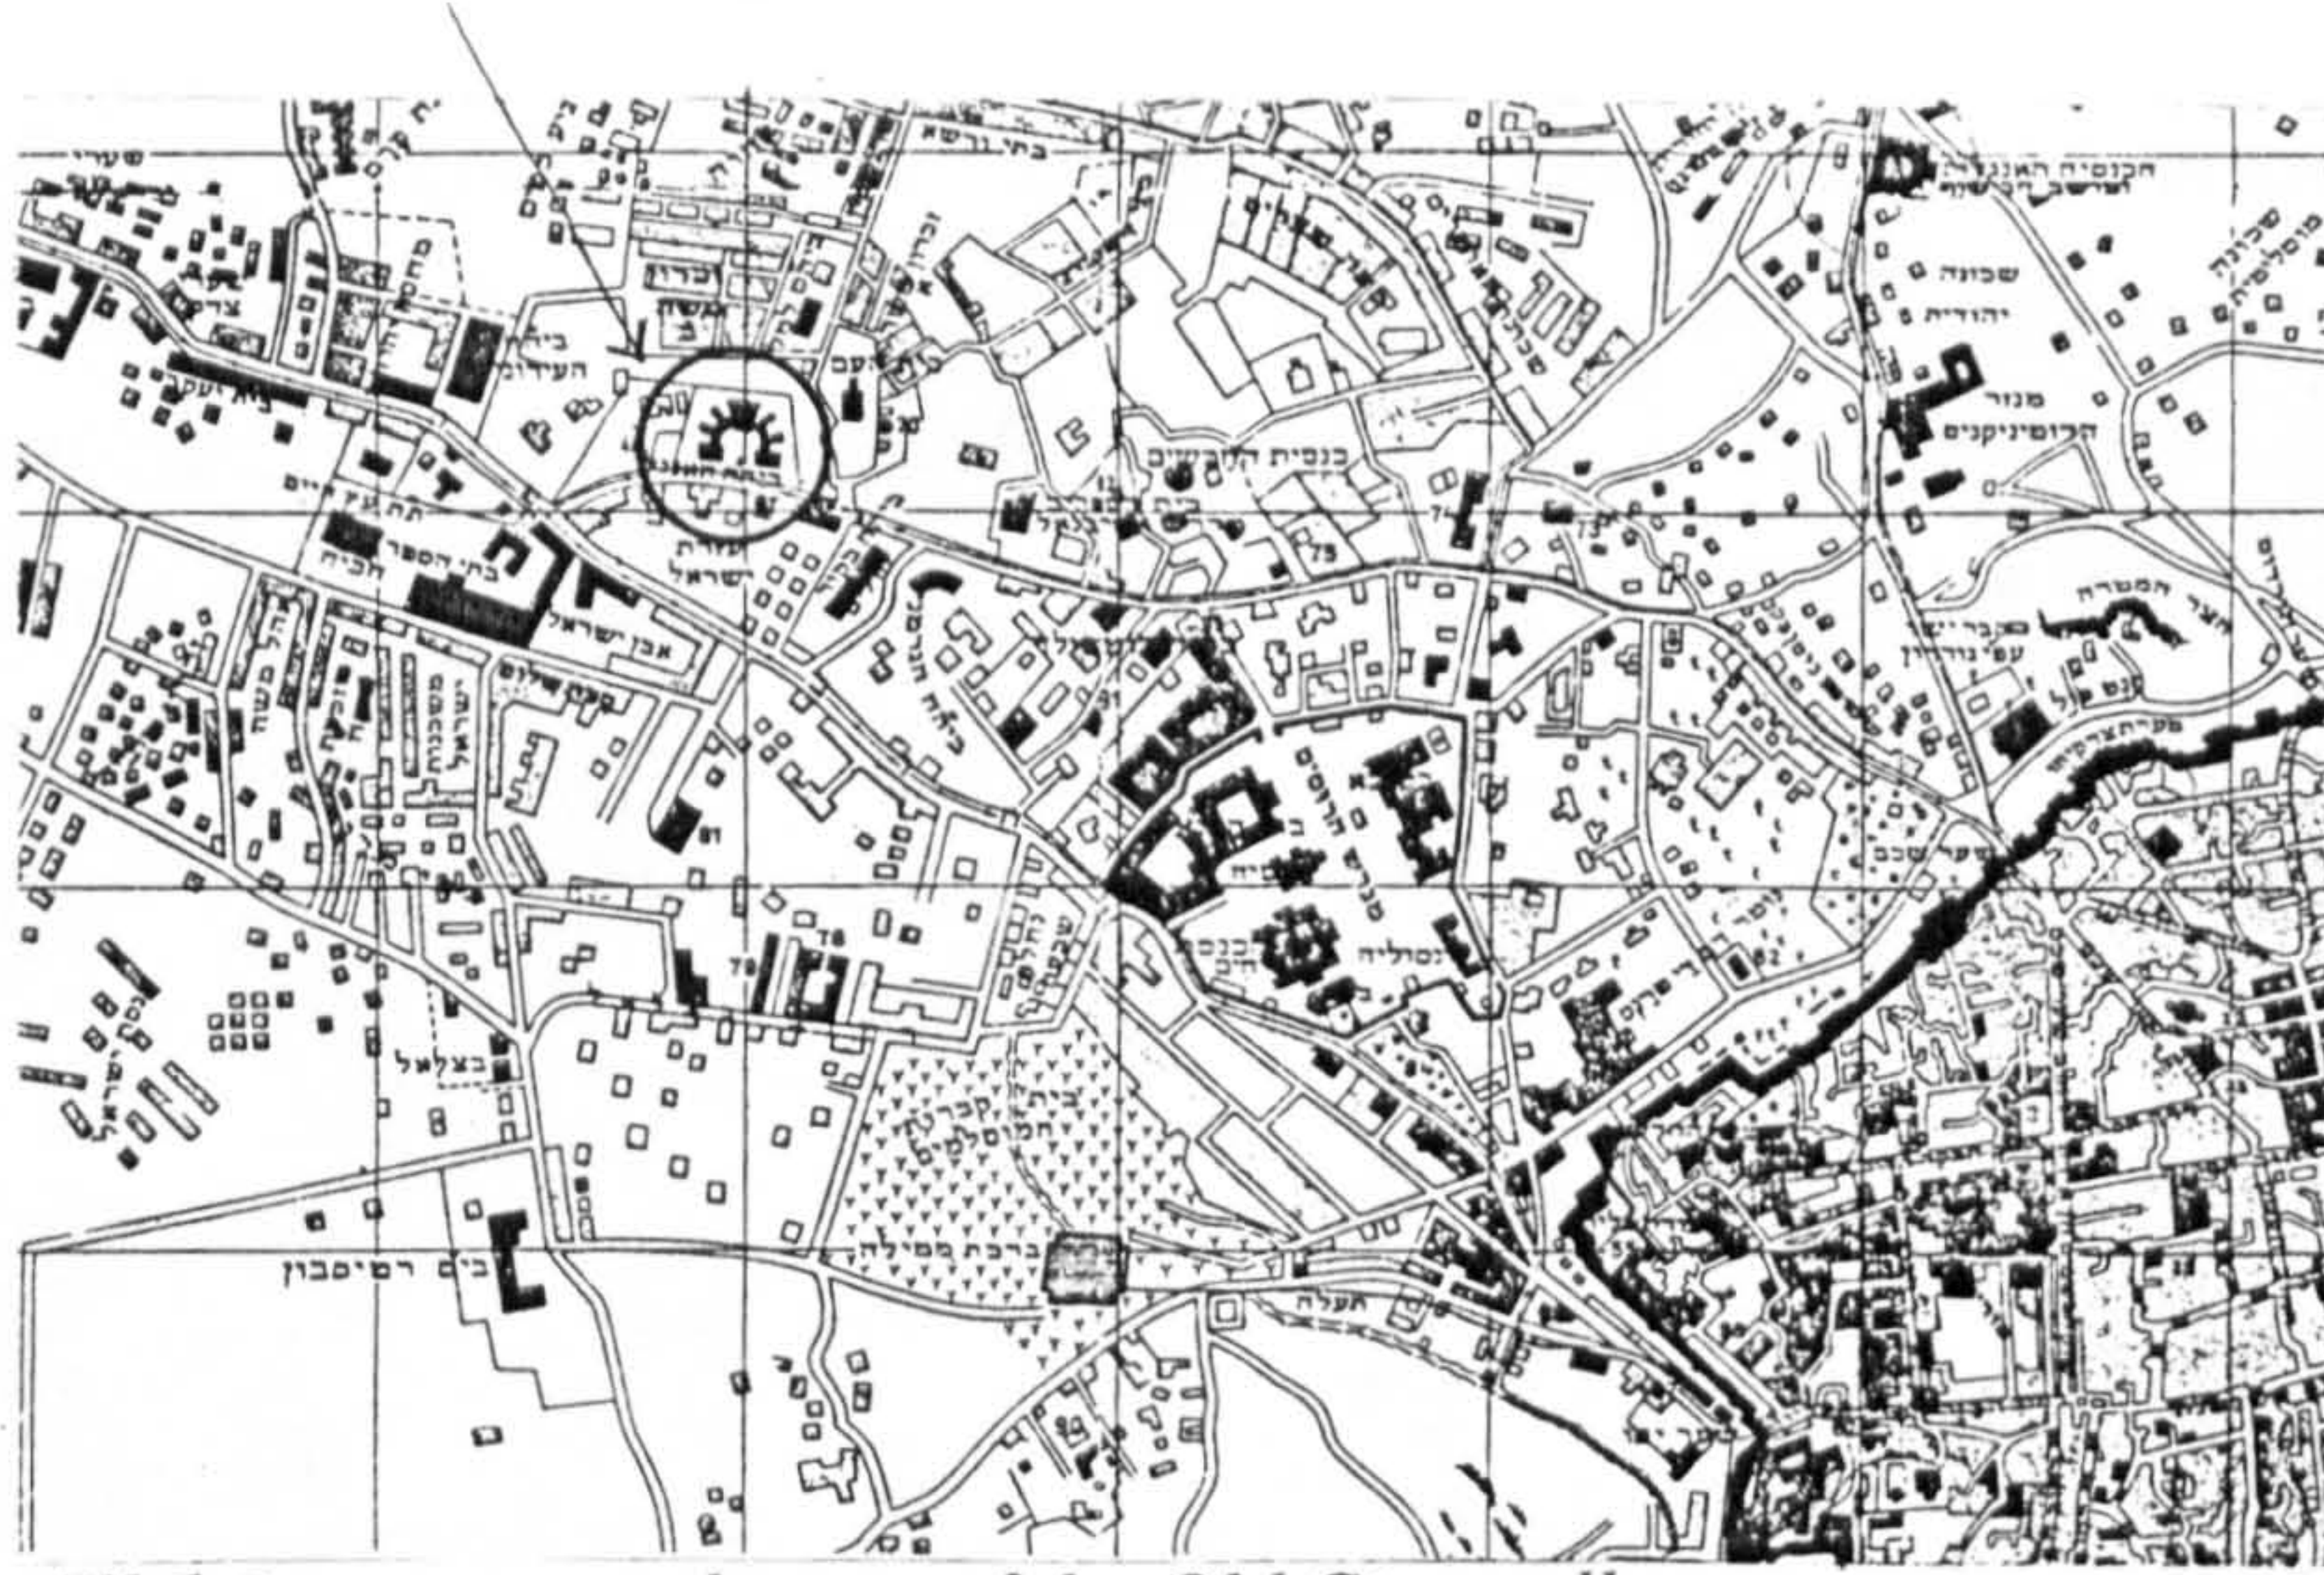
שערי
בתי נרשא
הכנסיה האנגלית
שכונה
מוסלמית
שכונה
יהודית
מנזר
הרוסיניקנים
ביה"ח
העדיבים
מחנה יהודה
כנסית הקופטים
בית בצלאל
בתי הספר
חב"ה
אבן ישראל
עזרת
ישראל
מגרש
הרוסים
קונסוליה
הכנסיה
סנט ג'ורג'
חצר המטרה
שער שכם
בצלאל
ברכת ממילא
בית קברות
המוסלמים
ב"ח רמיסבון
ים רמיסבון
תעלה
אבן ישראל
נחלת שבעה
71
73
78
79
81
82
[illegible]